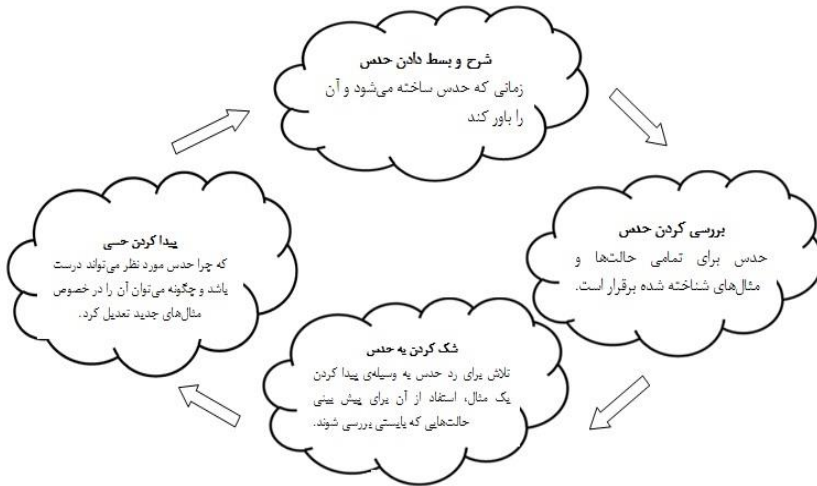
شرح و بسط دادن حدس
زمانی که حدس ساخته می‌شود و آن را باور کند

بررسی کردن حدس
حدس برای تمامی حالت‌ها و مثال‌های شناخته شده برقرار است.

شک کردن به حدس
تلاش برای رد حدس به وسیله‌ی پیدا کردن یک مثال، استفاده از آن برای پیش بینی حالت‌هایی که بایستی بررسی شوند.

پیدا کردن حسی
که چرا حدس مورد نظر می‌تواند درست باشد و چگونه می‌توان آن را در خصوص مثال‌های جدید تعدیل کرد.